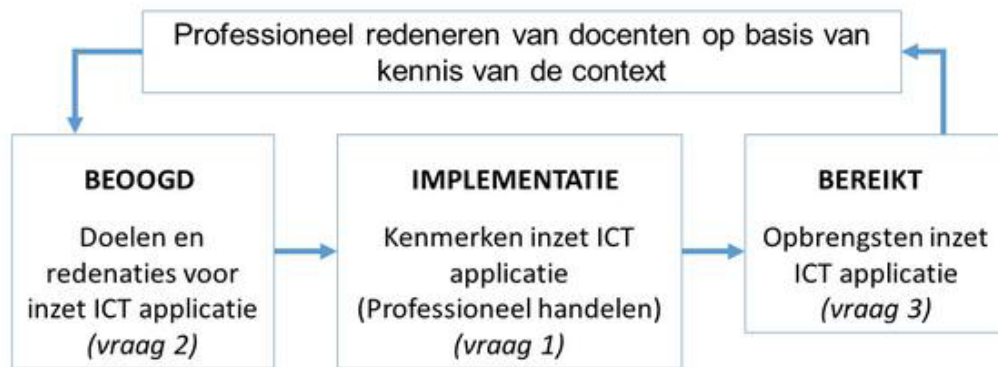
Professioneel redeneren van docenten op basis van kennis van de context

BEOOGD

Doelen en redenaties voor inzet ICT applicatie *(vraag 2)*

IMPLEMENTATIE

Kenmerken inzet ICT applicatie (Professioneel handelen) *(vraag 1)*

BEREIKT

Opbrengsten inzet ICT applicatie *(vraag 3)*